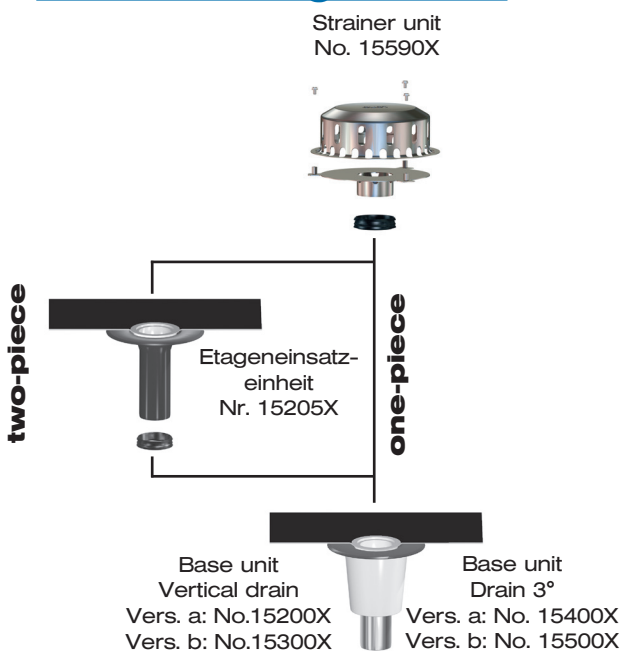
Strainer unit
No. 15590X

two-piece

one-piece

Etageneinsatz-einheit
Nr. 15205X

Base unit
Vertical drain
Vers. a: No.15200X
Vers. b: No.15300X

Base unit
Drain 3°
Vers. a: No. 15400X
Vers. b: No. 15500X